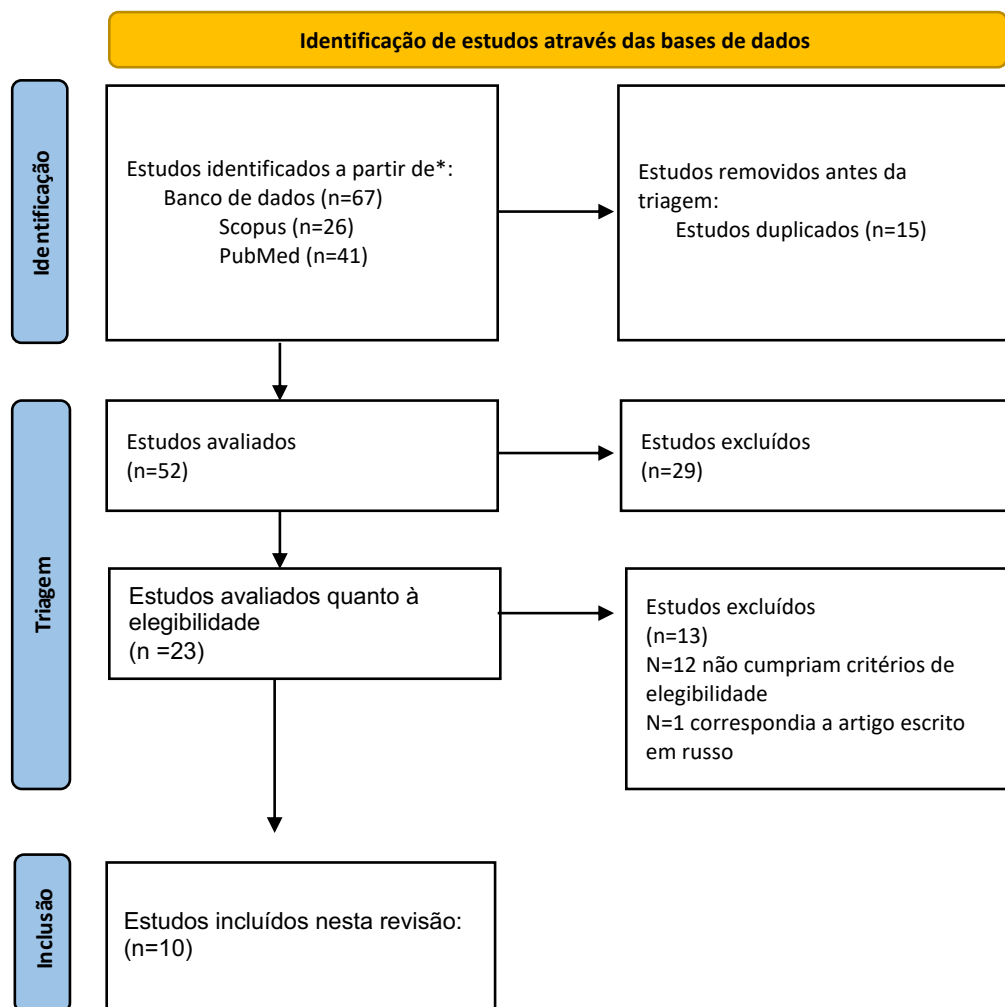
Identificação de estudos através das bases de dados

Identificação

Estudos identificados a partir de*:
Banco de dados (n=67)
Scopus (n=26)
PubMed (n=41)

Estudos removidos antes da triagem:
Estudos duplicados (n=15)

Triagem

Estudos avaliados
(n=52)

Estudos excluídos
(n=29)

Estudos avaliados quanto à elegibilidade
(n =23)

Estudos excluídos
(n=13)
N=12 não cumpriam critérios de elegibilidade
N=1 correspondia a artigo escrito em russo

Inclusão

Estudos incluídos nesta revisão:
(n=10)